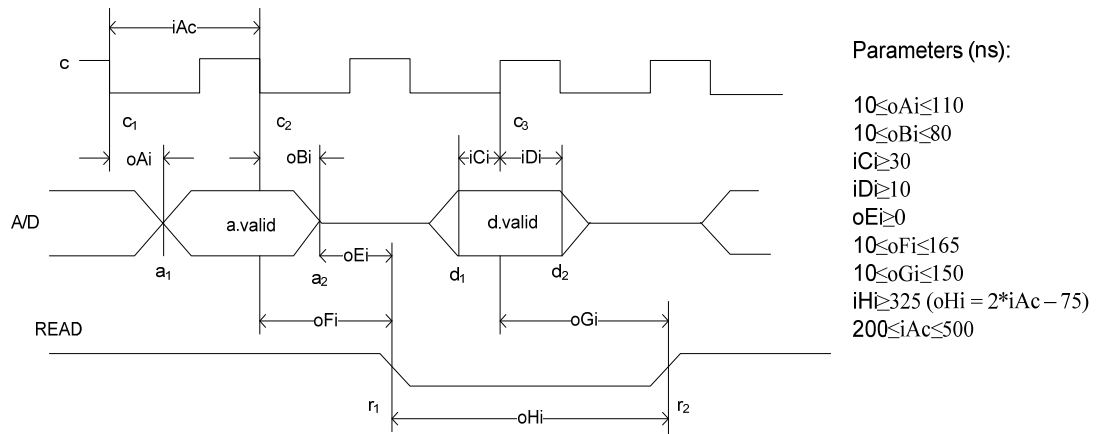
iAc

c

$c_1$

$c_2$

$c_3$

oAi

oBi

iCi

iDi

A/D

a.valid

d.valid

$a_1$

$a_2$

oEi

$d_1$

$d_2$

oFi

oGi

READ

$r_1$

$r_2$

oHi

Parameters (ns):

$10 \leq oAi \leq 110$
$10 \leq oBi \leq 80$
$iCi \geq 30$
$iDi \geq 10$
$oEi \geq 0$
$10 \leq oFi \leq 165$
$10 \leq oGi \leq 150$
$iHi \geq 325$ $(oHi = 2*iAc - 75)$
$200 \leq iAc \leq 500$